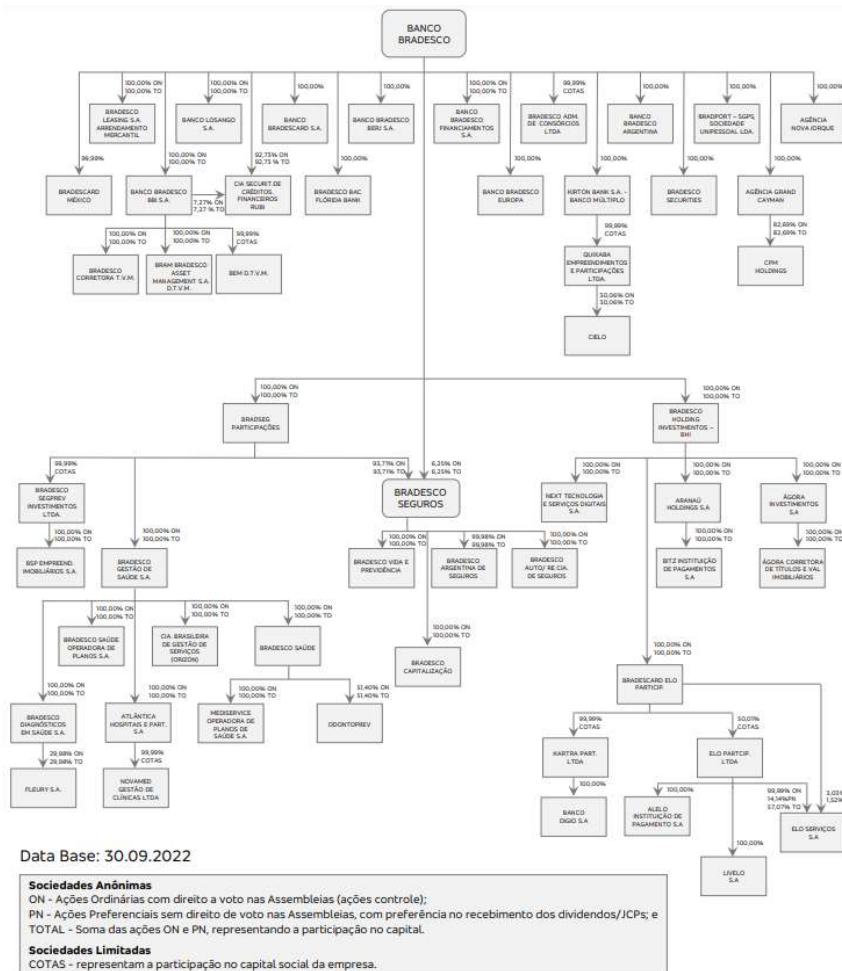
BANCO BRADESCO

100,00% ON 100,00% TO
BRADESCO LEASING S.A. ARRENDAMENTO MERCANTIL

100,00% ON 100,00% TO
BANCO LOSANGO S.A.

100,00%
BANCO BRADESCARD S.A.

100,00%
BANCO BRADESCO BERJ S.A.

100,00% ON 100,00% TO
BANCO BRADESCO FINANCIAMENTOS S.A.

99,99% COTAS
BRADESCO ADM. DE CONSÓRCIOS LTDA

100,00%
BANCO BRADESCO ARGENTINA

100,00%
BRADPORT – SGPS, SOCIEDADE UNIPESSOAL LDA.

100,00%
AGÊNCIA NOVA IORQUE

99,98%
BRADESCARD MÉXICO

100,00% ON 100,00% TO
BANCO BRADESCO BBI S.A.

92,73% ON 92,73 % TO
CIA SECURIT.DE CRÉDITOS FINANCEIROS RUBI

7,27% ON 7,27 % TO

100,00%
BRADESCO BAC FLÓRIDA BANK

100,00%
BANCO BRADESCO EUROPA

KIRTON BANK S.A. - BANCO MÚLTIPLO

BRADESCO SECURITIES

100,00%
AGÊNCIA GRAND CAYMAN

100,00% ON 100,00% TO
BRADESCO CORRETORA T.V.M.

100,00% ON 100,00% TO
BRAM BRADESCO ASSET MANAGEMENT S.A. D.T.V.M.

99,99% COTAS
BEM D.T.V.M.

99,99% COTAS
QUIXABA EMPREENDIMENTOS E PARTICIPAÇÕES LTDA.

30,06% ON 30,06% TO
CIELO

82,69% ON 82,69% TO
CPM HOLDINGS

100,00% ON 100,00% TO
BRADSEG PARTICIPAÇÕES

100,00% ON 100,00% TO
BRADESCO HOLDING INVESTIMENTOS – BHI

99,99% COTAS
BRADESCO SEGPREV INVESTIMENTOS LTDA.

93,71% ON 93,71% TO
6,25% ON 6,25% TO
BRADESCO SEGUROS

100,00% ON 100,00% TO
NEXT TECNOLOGIA E SERVIÇOS DIGITAIS S.A.

100,00% ON 100,00% TO
ARANAÚ HOLDINGS S.A

100,00% ON 100,00% TO
ÁGORA INVESTIMENTOS S.A

100,00% ON 100,00% TO
BSP EMPREEND. IMOBILIÁRIOS S.A.

100,00% ON 100,00% TO
BRADESCO GESTÃO DE SAÚDE S.A.

100,00% ON 100,00% TO
BRADESCO VIDA E PREVIDÊNCIA

99,98% ON 99,98% TO
BRADESCO ARGENTINA DE SEGUROS

100,00% ON 100,00% TO
BRADESCO AUTO/ RE CIA. DE SEGUROS

100,00% ON 100,00% TO
BITZ INSTITUIÇÃO DE PAGAMENTOS S.A

100,00% ON 100,00% TO
ÁGORA CORRETORA DE TÍTULOS E VAL IMOBILIÁRIOS

100,00% ON 100,00% TO
BRADESCO SAÚDE OPERADORA DE PLANOS S.A.

100,00% ON 100,00% TO
CIA. BRASILEIRA DE GESTÃO DE SERVIÇOS (ORIZON)

100,00% ON 100,00% TO
BRADESCO SAÚDE

100,00% ON 100,00% TO
BRADESCO CAPITALIZAÇÃO

100,00% ON 100,00% TO
BRADESCARD ELO PARTICIP.

100,00% ON 100,00% TO
BRADESCO DIAGNÓSTICOS EM SAÚDE S.A.

100,00% ON 100,00% TO
ATLÂNTICA HOSPITAIS E PART. S.A

100,00% ON 100,00% TO
MEDISERVICE OPERADORA DE PLANOS DE SAÚDE S.A.

51,40% ON 51,40% TO
ODONTOPREV

99,99% COTAS
KARTRA PART. LTDA

50,01% COTAS
ELO PARTCIP LTDA

29,88% ON 29,88% TO
FLEURY S.A.

99,99% COTAS
NOVAMED GESTÃO DE CLÍNICAS LTDA

100,00%
BANCO DIGIO S.A

100,00%
ALELO INSTITUIÇÃO DE PAGAMENTO S.A

99,89% ON 14,14%PN 57,07% TO
3,01 1,52
ELO SERVIÇOS S.A

100,00%
LIVELO S.A

Data Base: 30.09.2022

Sociedades Anônimas
ON - Ações Ordinárias com direito a voto nas Assembleias (ações controle);
PN - Ações Preferenciais sem direito de voto nas Assembleias, com preferência no recebimento dos dividendos/JCPs; e
TOTAL - Soma das ações ON e PN, representando a participação no capital.
Sociedades Limitadas
COTAS - representam a participação no capital social da empresa.